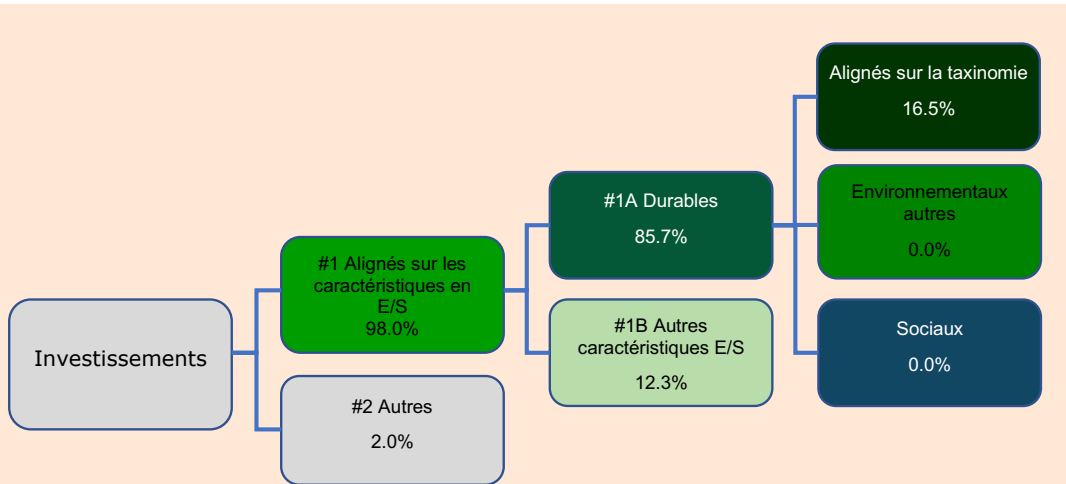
Investissements

#1 Alignés sur les caractéristiques en E/S
98.0%

#2 Autres
2.0%

#1A Durables
85.7%

#1B Autres caractéristiques E/S
12.3%

Alignés sur la taxinomie
16.5%

Environnementaux autres
0.0%

Sociaux
0.0%